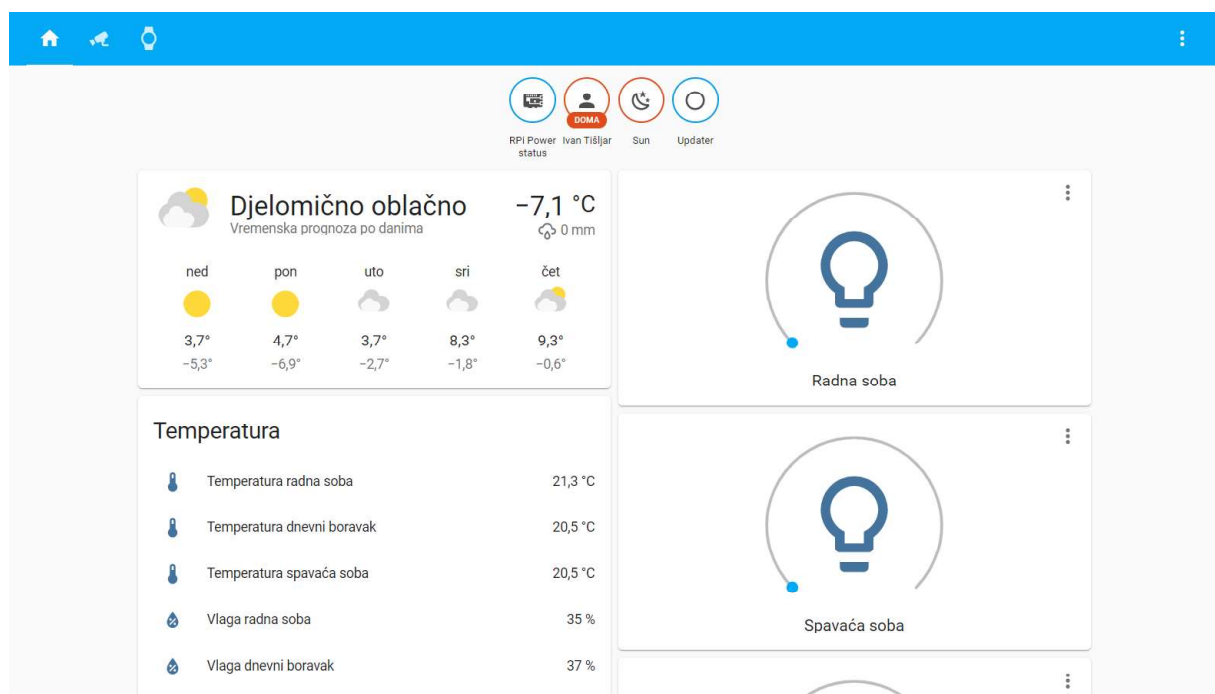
DOMA

RPi Power status Ivan Tišljar Sun Updater

Djelomično oblačno
Vremenska prognoza po danima

−7,1 °C
0 mm

| ned | pon | uto | sri | čet |
|---|---|---|---|---|
| 3,7° | 4,7° | 3,7° | 8,3° | 9,3° |
| −5,3° | −6,9° | −2,7° | −1,8° | −0,6° |

Radna soba

Temperatura

| | |
|---|---|
| Temperatura radna soba | 21,3 °C |
| Temperatura dnevni boravak | 20,5 °C |
| Temperatura spavaća soba | 20,5 °C |
| Vlaga radna soba | 35 % |
| Vlaga dnevni boravak | 37 % |

Spavaća soba